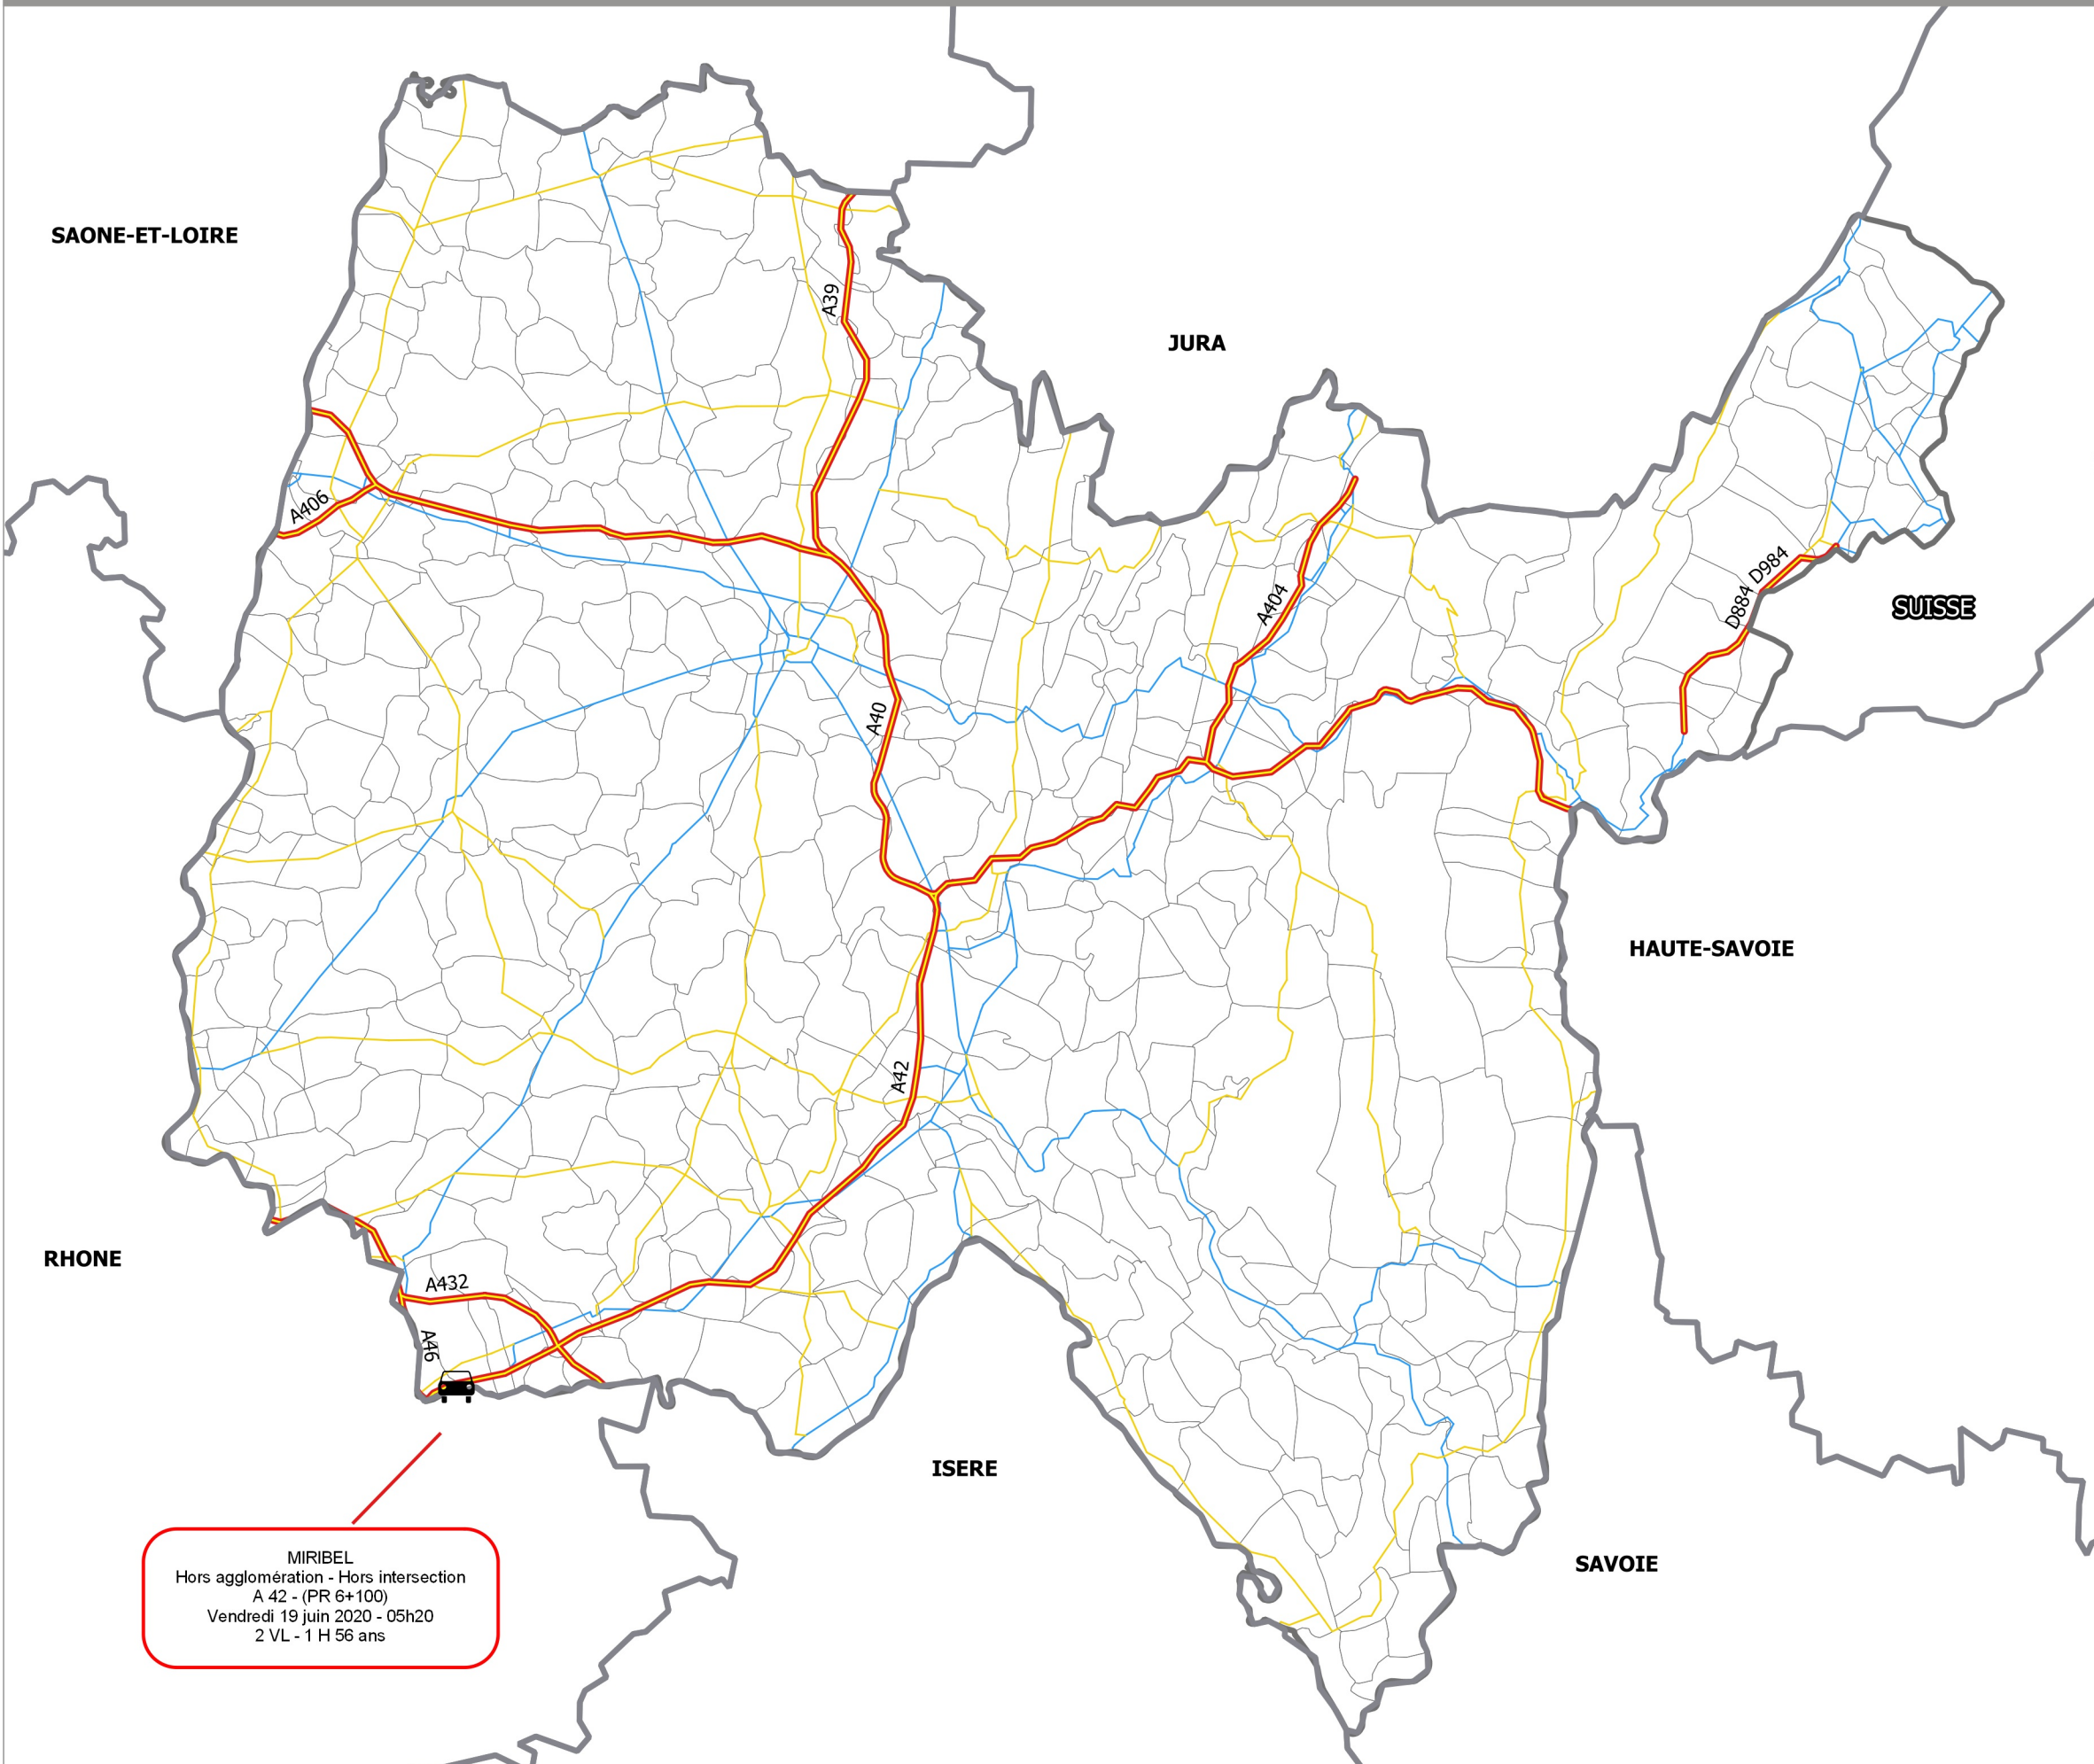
SAONE-ET-LOIRE

JURA

A39

A406

A404

D984

D884

SUISSE

A40

HAUTE-SAVOIE

A42

RHONE

A432

A46

ISERE

SAVOIE

MIRIBEL
Hors agglomération - Hors intersection
A 42 - (PR 6+100)
Vendredi 19 juin 2020 - 05h20
2 VL - 1 H 56 ans